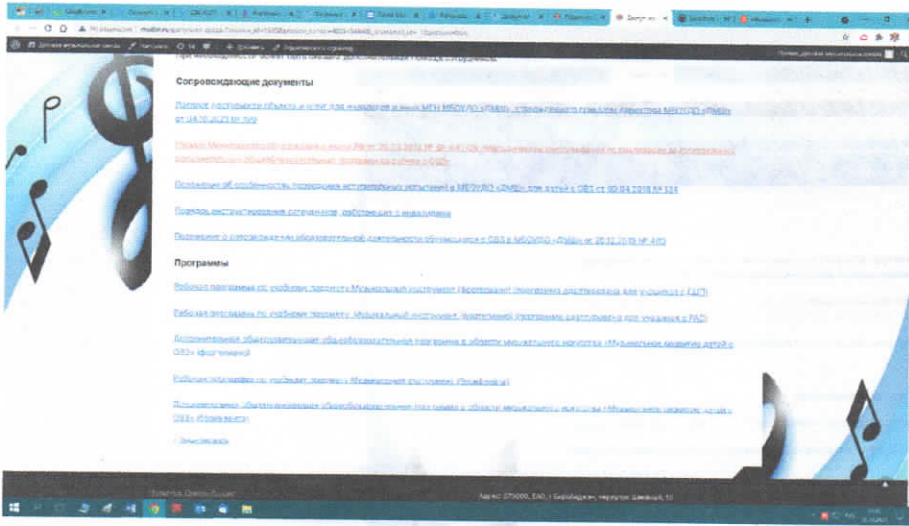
Сопровождающие документы

Паспорт доступности объекта и услуг для инвалидов и иных МГН МБОУДО «ДМШ», утвержденного приказом директора МБОУДО «ДМШ» от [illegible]

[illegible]

Положение об особенностях проведения вступительных испытаний в МБОУДО «ДМШ» для детей с ОВЗ от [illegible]

Порядок инструктирования сотрудников, работающих с инвалидами

Положение о сопровождении образовательной деятельности обучающихся с ОВЗ в МБОУДО «ДМШ» от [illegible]

Программы

Рабочая программа по учебному предмету Музыкальный инструмент (фортепиано) программа адаптирована для учащихся с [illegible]

Рабочая программа по учебному предмету Музыкальный инструмент (фортепиано) программа адаптирована для учащихся с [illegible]

Дополнительная общеразвивающая общеобразовательная программа в области музыкального искусства «Музыкальное развитие детей с ОВЗ» (фортепиано)

Рабочая программа по учебному предмету Музыкальный инструмент (Фортепиано)

Дополнительная общеразвивающая общеобразовательная программа в области музыкального искусства «Музыкальное развитие детей с ОВЗ» (Фортепиано)

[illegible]

Адрес: 679000, ЕАО, г. Биробиджан, переулок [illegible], 10